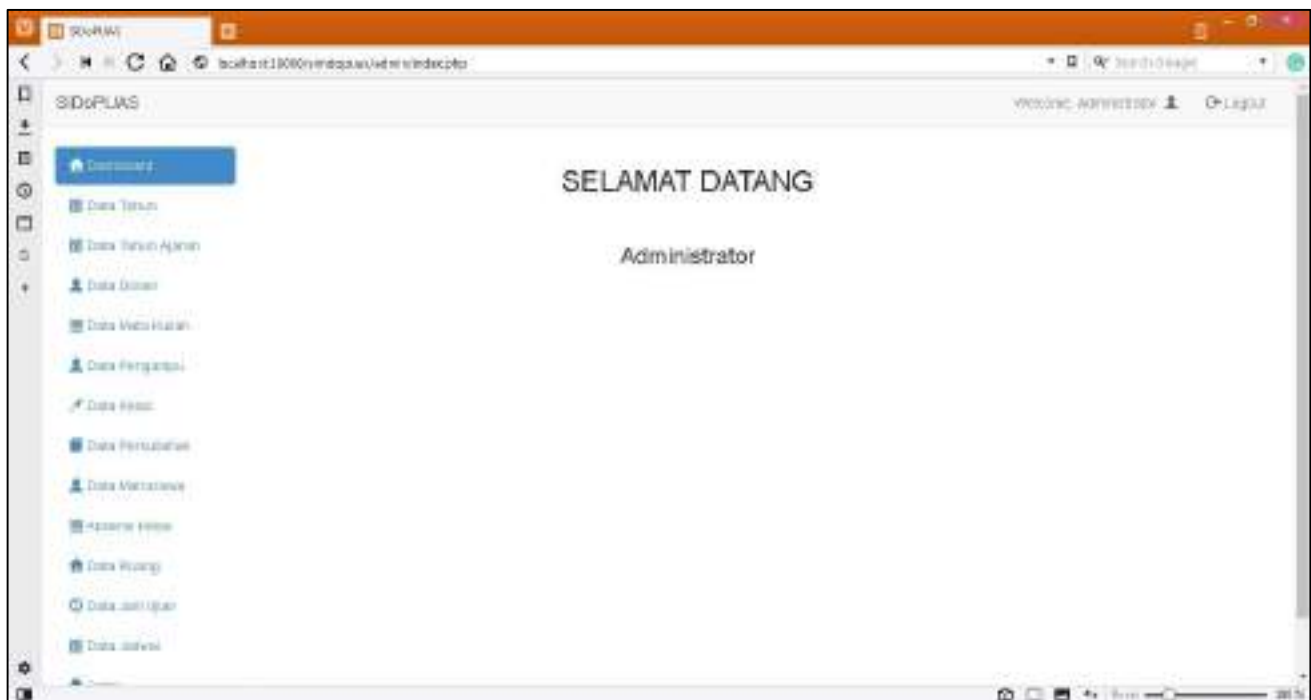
SIDoPUAS

localhost:1000/simdopuas/admin/index.php

Search Google

SIDoPUAS

Welcome, Administrator

Logout

Dashboard

Data Tahun

Data Tahun Ajaran

Data Dosen

Data Mata Kuliah

Data Pengampu

Data Kelas

Data Perkuliahan

Data Mahasiswa

Absensi Kelas

Data Ruang

Data Jam Ujian

Data Jadwal

SELAMAT DATANG

Administrator